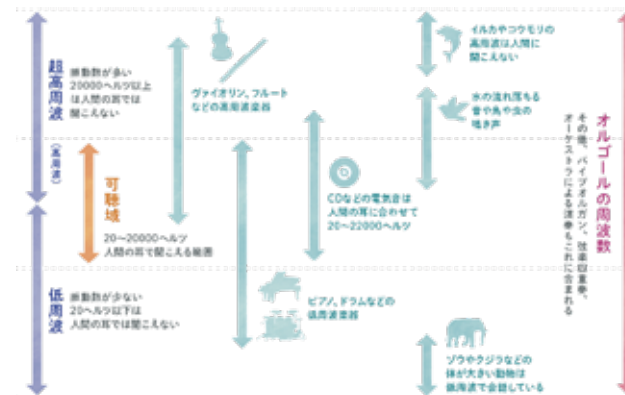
超高周波

振動数が多い
20000ヘルツ以上
人間の耳では
聞こえない

(高周波)

可聴域

20〜20000ヘルツ
人間の耳で聞こえる範囲

低周波

振動数が少ない
20ヘルツ以下は
人間の耳では聞こえない

ヴァイオリン、フルート
などの高周波楽器

CDなどの電気音は
人間の耳に合わせて
20〜22000ヘルツ

ピアノ、ドラムなどの
低周波楽器

イルカやコウモリの
高周波は人間に
聞こえない

水の流れ落ちる
音や鳥や虫の
鳴き声

ゾウやクジラなどの
体が大きい動物は
低周波で会話している

オルゴールの周波数

その他、パイプオルガン、弦楽四重奏、
オーケストラによる演奏もこれに含まれる